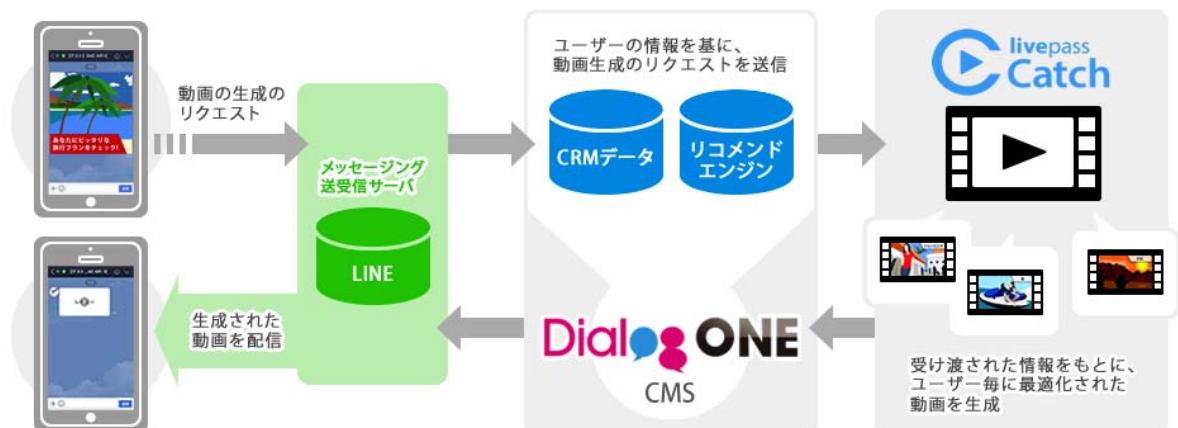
あなたにピッタリな旅行プランをチェック!

動画の生成のリクエスト

メッセージング送受信サーバ

LINE

ユーザーの情報を基に、動画生成のリクエストを送信

CRMデータ

リコメンドエンジン

livepass Catch

生成された動画を配信

Dialog ONE

CMS

受け渡された情報をもとに、ユーザー毎に最適化された動画を生成